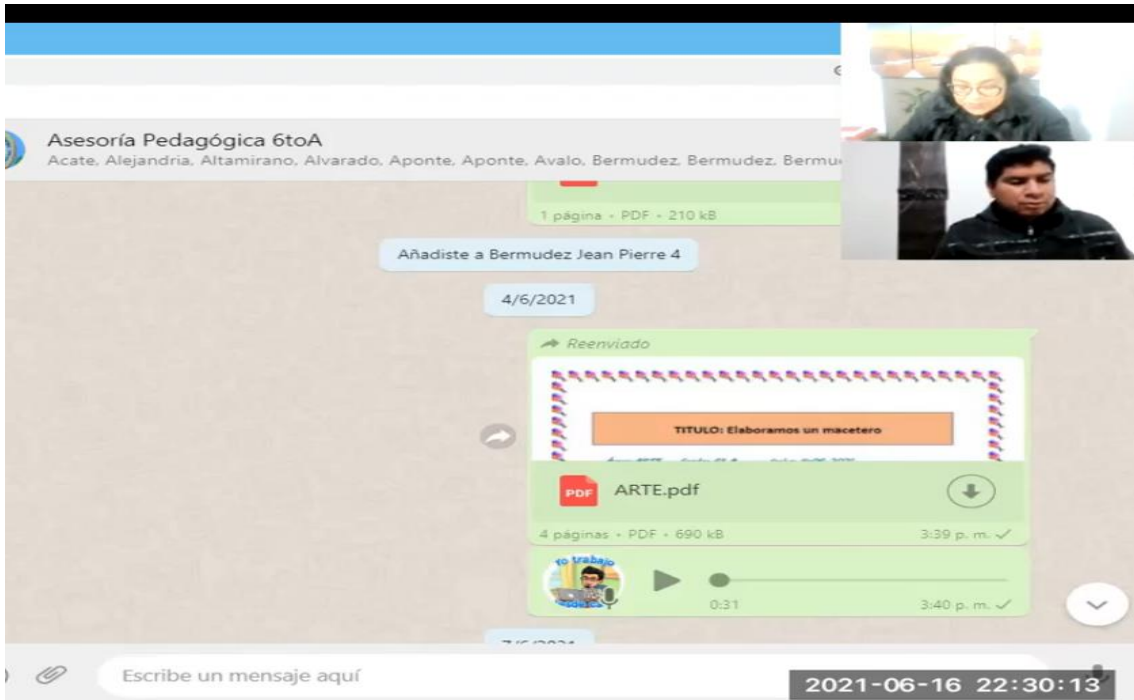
Asesoría Pedagógica 6toA
Acate, Alejandria, Altamirano, Alvarado, Aponte, Aponte, Avalo, Bermudez, Bermudez, Bermu

1 página • PDF • 210 kB

Añadiste a Bermudez Jean Pierre 4

4/6/2021

Reenviado

TITULO: Elaboramos un macetero

PDF ARTE.pdf

4 páginas • PDF • 690 kB 3:39 p. m.

Yo trabajo

0:31 3:40 p. m.

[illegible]

Escribe un mensaje aquí

2021-06-16 22:30:13